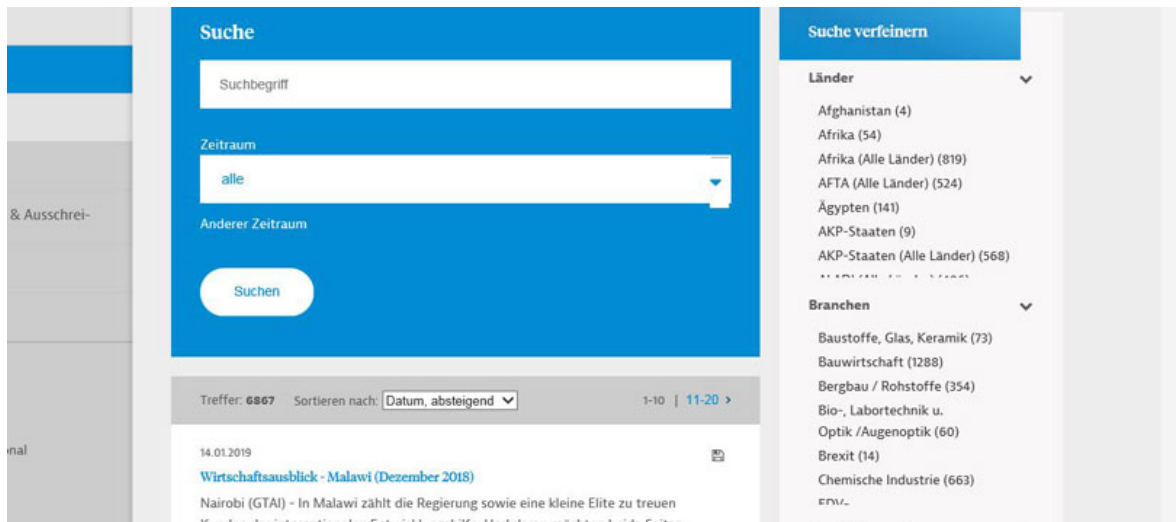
& Ausschrei-

ınal

Suche

Suchbegriff

Zeitraum

alle

Anderer Zeitraum

Suchen

Treffer: 6867 Sortieren nach: Datum, absteigend

1-10 | 11-20 >

14.01.2019

Wirtschaftsausblick - Malawi (Dezember 2018)

Nairobi (GTAI) - In Malawi zählt die Regierung sowie eine kleine Elite zu treuen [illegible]

Suche verfeinern

Länder

Afghanistan (4)
Afrika (54)
Afrika (Alle Länder) (819)
AFTA (Alle Länder) (524)
Ägypten (141)
AKP-Staaten (9)
AKP-Staaten (Alle Länder) (568)
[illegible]

Branchen

Baustoffe, Glas, Keramik (73)
Bauwirtschaft (1288)
Bergbau / Rohstoffe (354)
Bio-, Labortechnik u. Optik /Augenoptik (60)
Brexit (14)
Chemische Industrie (663)
EDV-